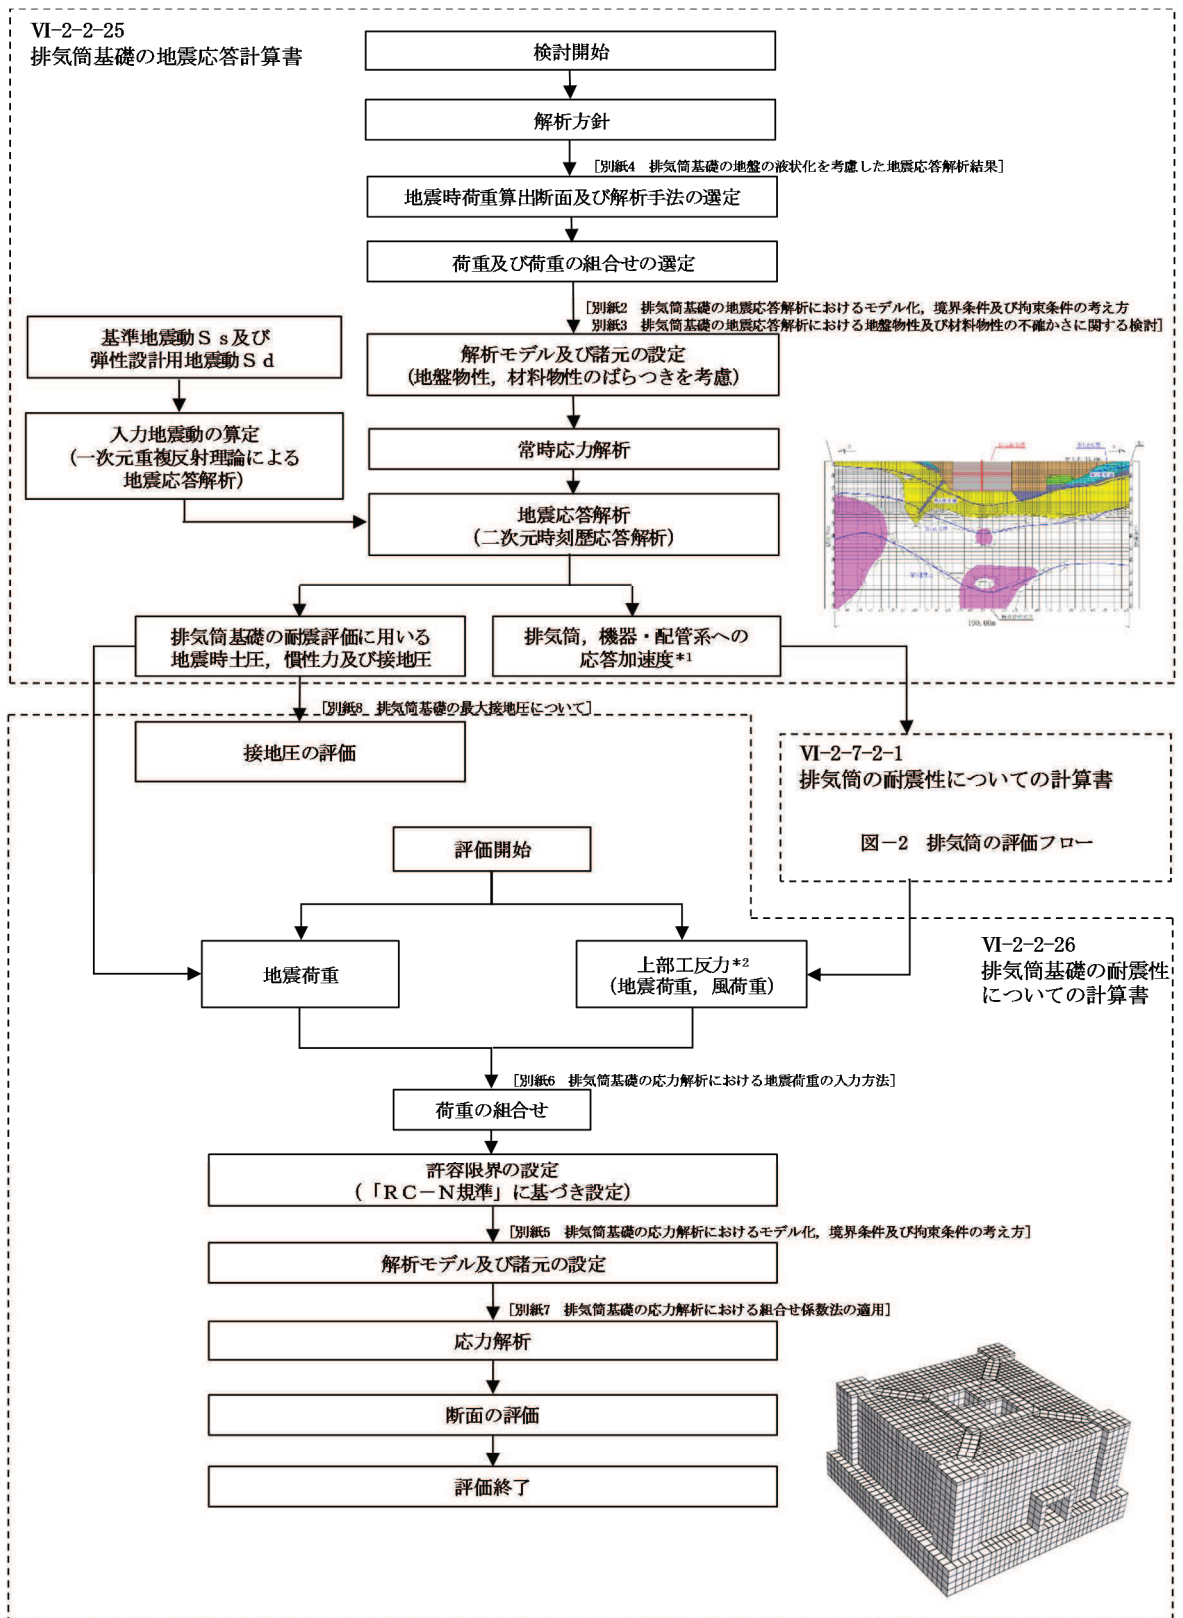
VI-2-2-25
排気筒基礎の地震応答計算書

検討開始

解析方針

［別紙4　排気筒基礎の地盤の液状化を考慮した地震応答解析結果］

地震時荷重算出断面及び解析手法の選定

荷重及び荷重の組合せの選定

［別紙2　排気筒基礎の地震応答解析におけるモデル化，境界条件及び拘束条件の考え方
別紙3　排気筒基礎の地震応答解析における地盤物性及び材料物性の不確かさに関する検討］

基準地震動Ｓｓ及び弾性設計用地震動Ｓｄ

解析モデル及び諸元の設定
（地盤物性，材料物性のばらつきを考慮）

入力地震動の算定
（一次元重複反射理論による地震応答解析）

常時応力解析

地震応答解析
（二次元時刻歴応答解析）

排気筒基礎の耐震評価に用いる地震時土圧，慣性力及び接地圧

排気筒，機器・配管系への応答加速度*1

［別紙8　排気筒基礎の最大接地圧について］

接地圧の評価

VI-2-7-2-1
排気筒の耐震性についての計算書

図－2　排気筒の評価フロー

評価開始

VI-2-2-26
排気筒基礎の耐震性についての計算書

地震荷重

上部工反力*2
（地震荷重，風荷重）

［別紙6　排気筒基礎の応力解析における地震荷重の入力方法］

荷重の組合せ

許容限界の設定
（「ＲＣ－Ｎ規準」に基づき設定）

［別紙5　排気筒基礎の応力解析におけるモデル化，境界条件及び拘束条件の考え方］

解析モデル及び諸元の設定

［別紙7　排気筒基礎の応力解析における組合せ係数法の適用］

応力解析

断面の評価

評価終了